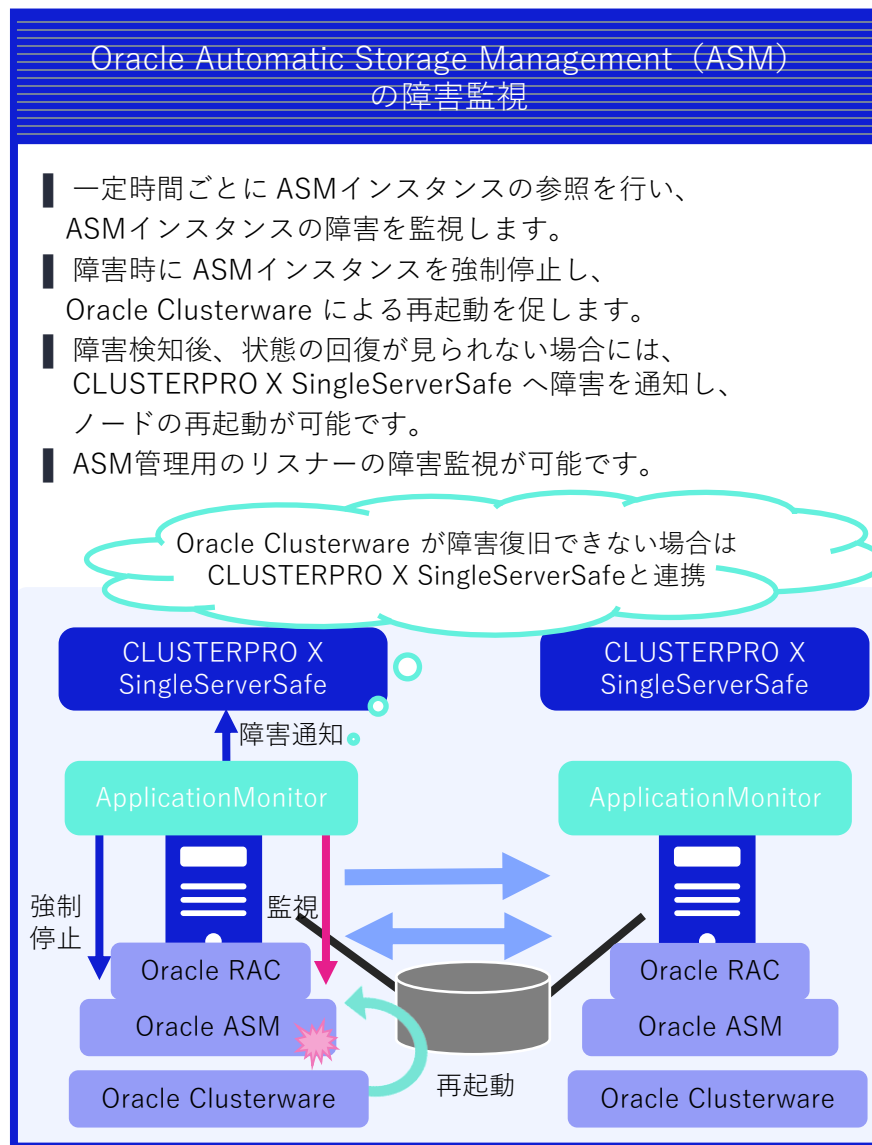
Oracle Automatic Storage Management（ASM）の障害監視

一定時間ごとに ASMインスタンスの参照を行い、ASMインスタンスの障害を監視します。

障害時に ASMインスタンスを強制停止し、Oracle Clusterware による再起動を促します。

障害検知後、状態の回復が見られない場合には、CLUSTERPRO X SingleServerSafe へ障害を通知し、ノードの再起動が可能です。

ASM管理用のリスナーの障害監視が可能です。

Oracle Clusterware が障害復旧できない場合は CLUSTERPRO X SingleServerSafeと連携

CLUSTERPRO X SingleServerSafe

CLUSTERPRO X SingleServerSafe

障害通知

ApplicationMonitor

ApplicationMonitor

強制停止

監視

Oracle RAC

Oracle ASM

Oracle Clusterware

再起動

Oracle RAC

Oracle ASM

Oracle Clusterware